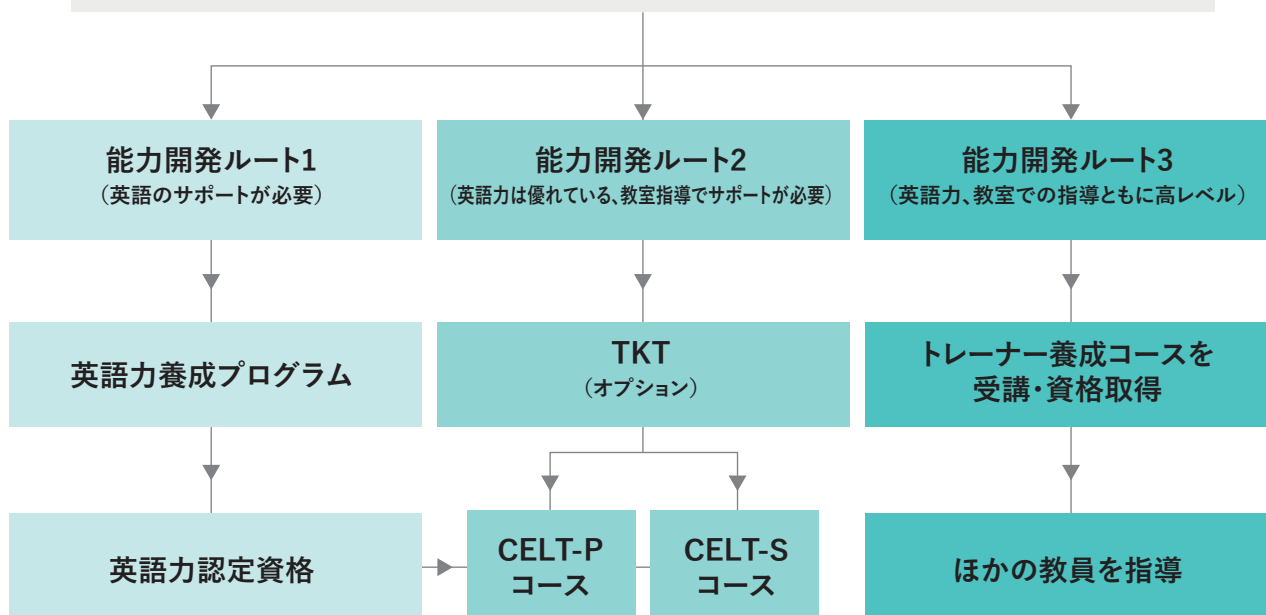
能力開発ルート1
（英語のサポートが必要）

能力開発ルート2
（英語力は優れている、教室指導でサポートが必要）

能力開発ルート3
（英語力、教室での指導ともに高レベル）

英語力養成プログラム

TKT
（オプション）

トレーナー養成コースを受講・資格取得

英語力認定資格

CELT-P
コース

CELT-S
コース

ほかの教員を指導